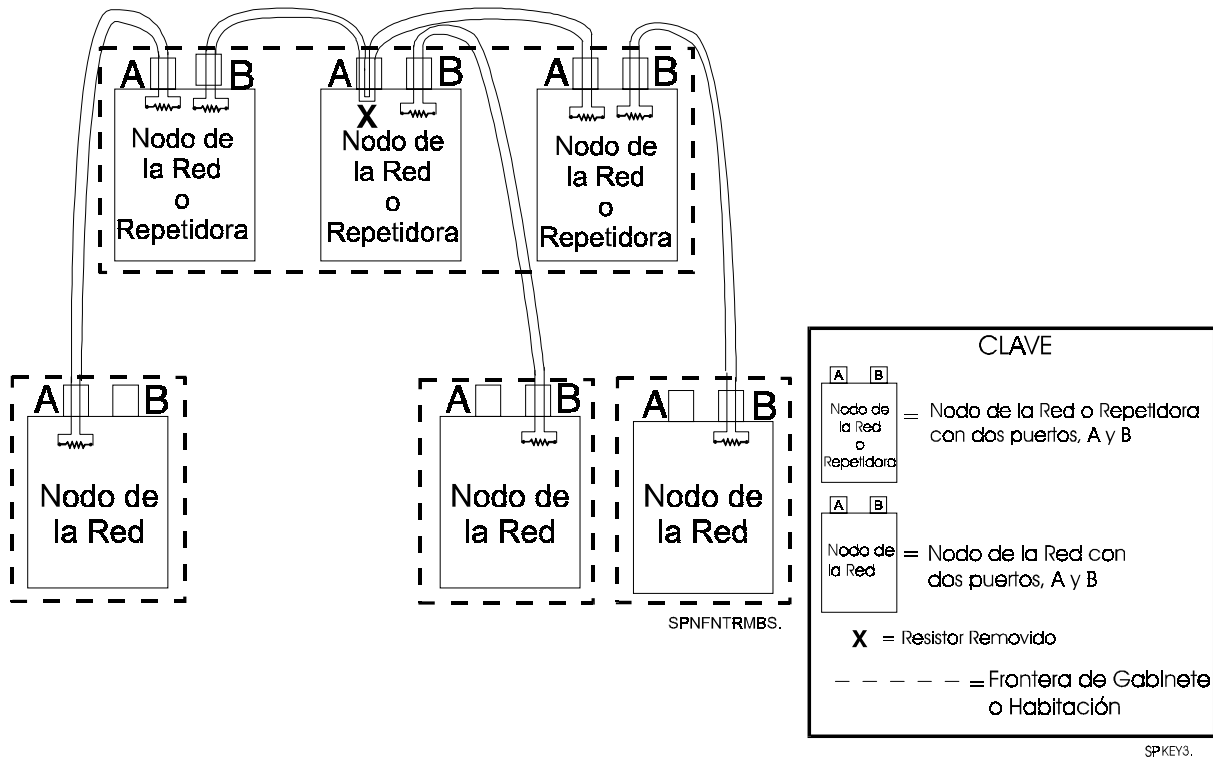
A B
Nodo de la Red o Repetidora

A B
X
Nodo de la Red o Repetidora

A B
Nodo de la Red o Repetidora

A B
Nodo de la Red

A B
Nodo de la Red

A B
Nodo de la Red

SPNFNTRMBS.

CLAVE

A B
Nodo de la Red o Repetidora = Nodo de la Red o Repetidora con dos puertos, A y B

A B
Nodo de la Red = Nodo de la Red con dos puertos, A y B

X = Resistor Removido

= Frontera de Gabinete o Habitación

SPKEY3.